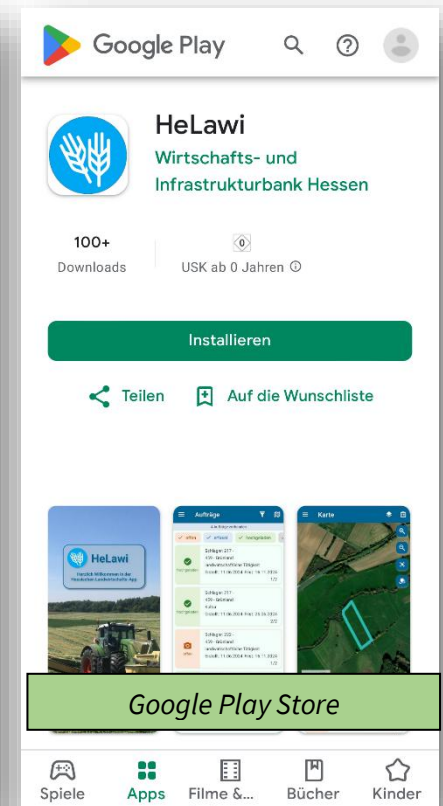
Google Play

HeLawi
Wirtschafts- und Infrastrukturbank Hessen

100+
Downloads

0
USK ab 0 Jahren ⓘ

Installieren

Teilen
Auf die Wunschliste

HeLawi
Herzlich Willkommen in der Hessischen Landwirtschafts-App

Aufträge

Karte

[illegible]

Google Play Store

Spiele
Apps
Filme &...
Bücher
Kinder